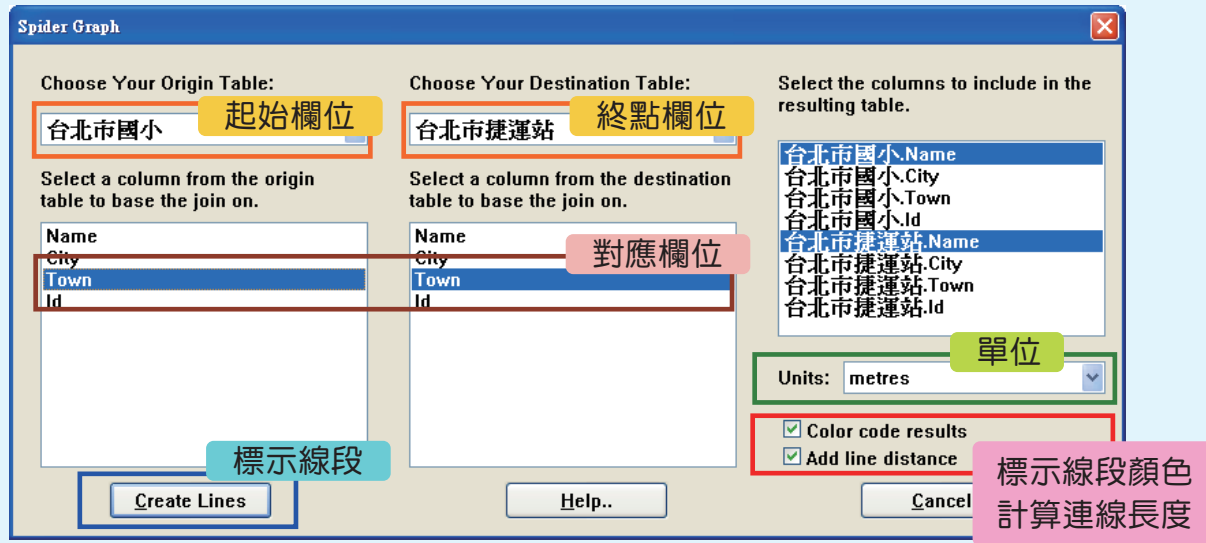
Spider Graph

Choose Your Origin Table:
台北市國小
起始欄位

Select a column from the origin table to base the join on.

Name
City
Town
Id

Choose Your Destination Table:
台北市捷運站
終點欄位

Select a column from the destination table to base the join on.

Name
City
Town
Id

對應欄位

Select the columns to include in the resulting table.

台北市國小.Name
台北市國小.City
台北市國小.Town
台北市國小.Id
台北市捷運站.Name
台北市捷運站.City
台北市捷運站.Town
台北市捷運站.Id

單位
Units: metres

Color code results
Add line distance

標示線段顏色
計算連線長度

標示線段
Create Lines

Help..

Cancel